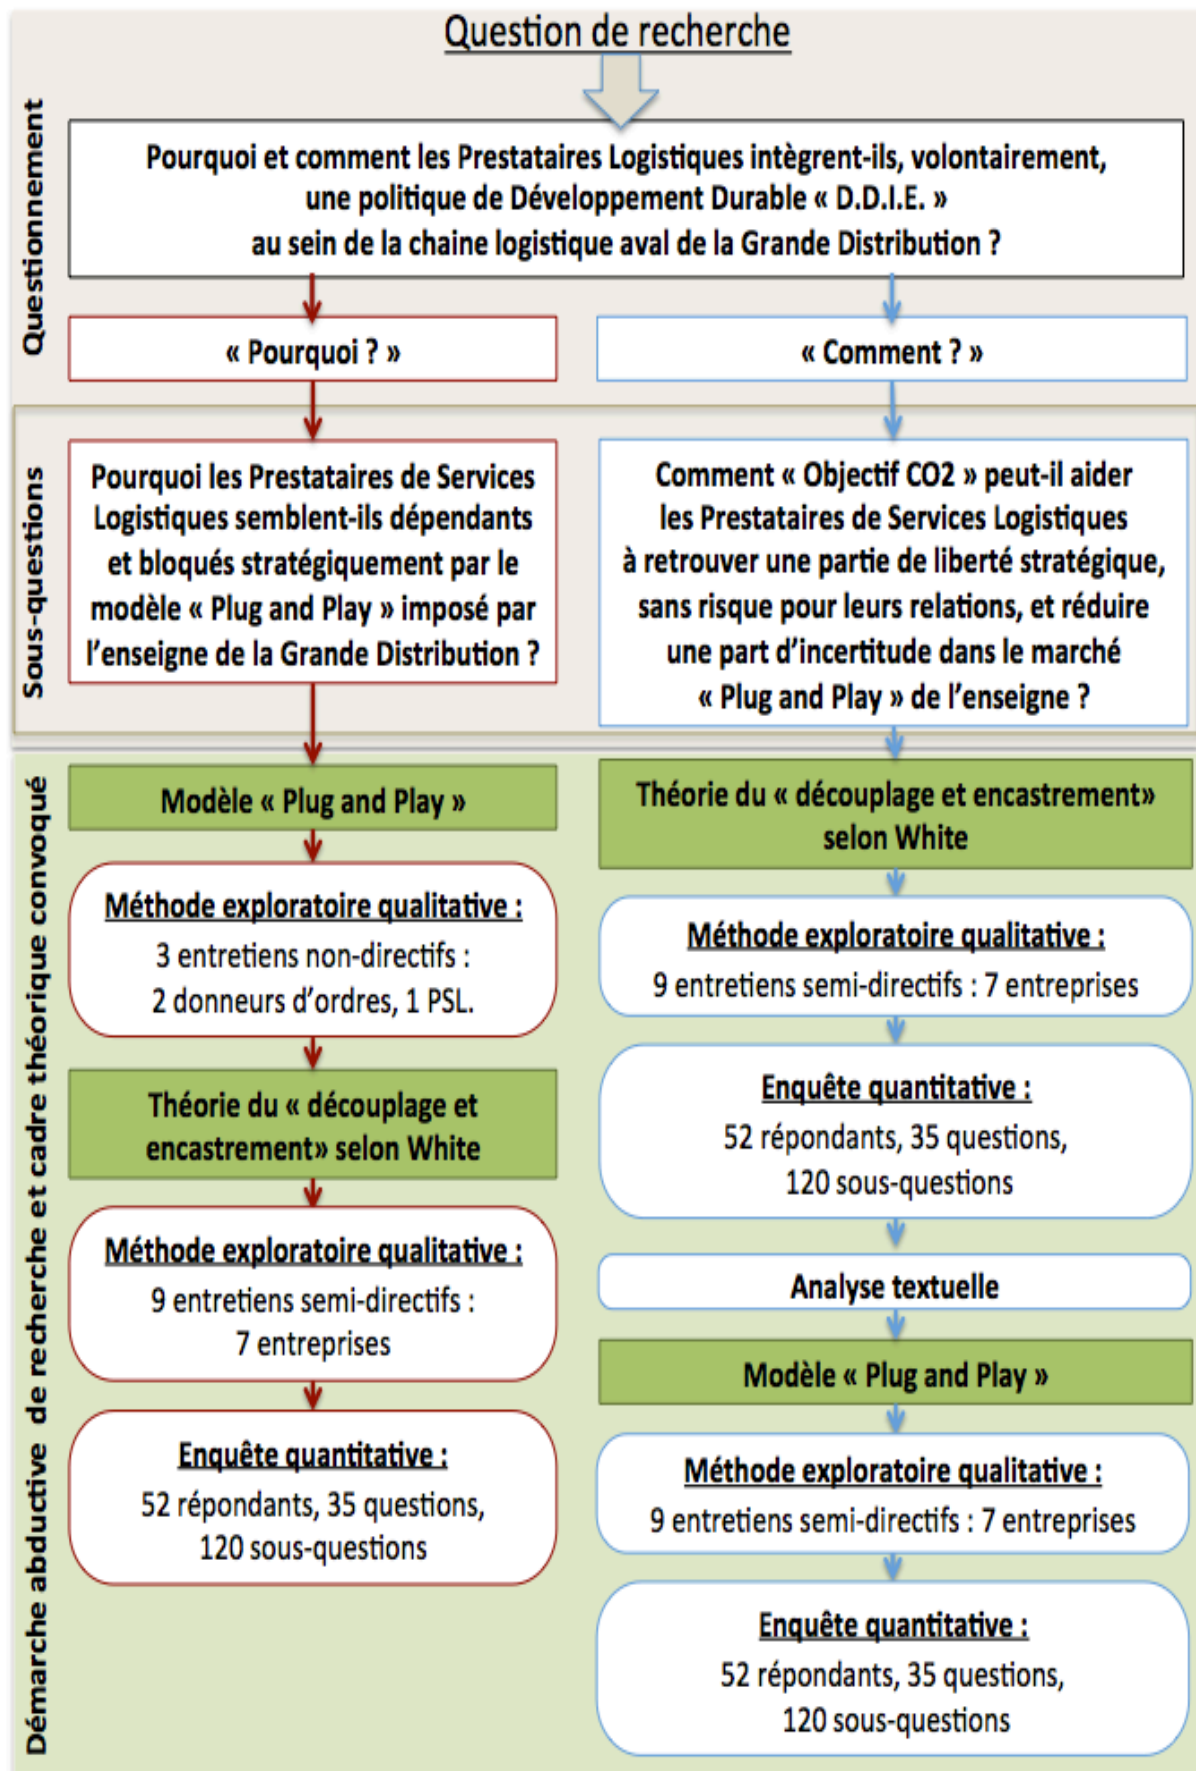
Question de recherche

Questionnement

Pourquoi et comment les Prestataires Logistiques intègrent-ils, volontairement, une politique de Développement Durable « D.D.I.E. » au sein de la chaine logistique aval de la Grande Distribution ?

« Pourquoi ? »

« Comment ? »

Sous-questions

Pourquoi les Prestataires de Services Logistiques semblent-ils dépendants et bloqués stratégiquement par le modèle « Plug and Play » imposé par l'enseigne de la Grande Distribution ?

Comment « Objectif CO2 » peut-il aider les Prestataires de Services Logistiques à retrouver une partie de liberté stratégique, sans risque pour leurs relations, et réduire une part d'incertitude dans le marché « Plug and Play » de l'enseigne ?

Démarche abductive de recherche et cadre théorique convoqué

Modèle « Plug and Play »

Méthode exploratoire qualitative :
3 entretiens non-directifs :
2 donneurs d'ordres, 1 PSL.

Théorie du « découplage et encastrement» selon White

Méthode exploratoire qualitative :
9 entretiens semi-directifs :
7 entreprises

Enquête quantitative :
52 répondants, 35 questions,
120 sous-questions

Théorie du « découplage et encastrement» selon White

Méthode exploratoire qualitative :
9 entretiens semi-directifs : 7 entreprises

Enquête quantitative :
52 répondants, 35 questions,
120 sous-questions

Analyse textuelle

Modèle « Plug and Play »

Méthode exploratoire qualitative :
9 entretiens semi-directifs : 7 entreprises

Enquête quantitative :
52 répondants, 35 questions,
120 sous-questions